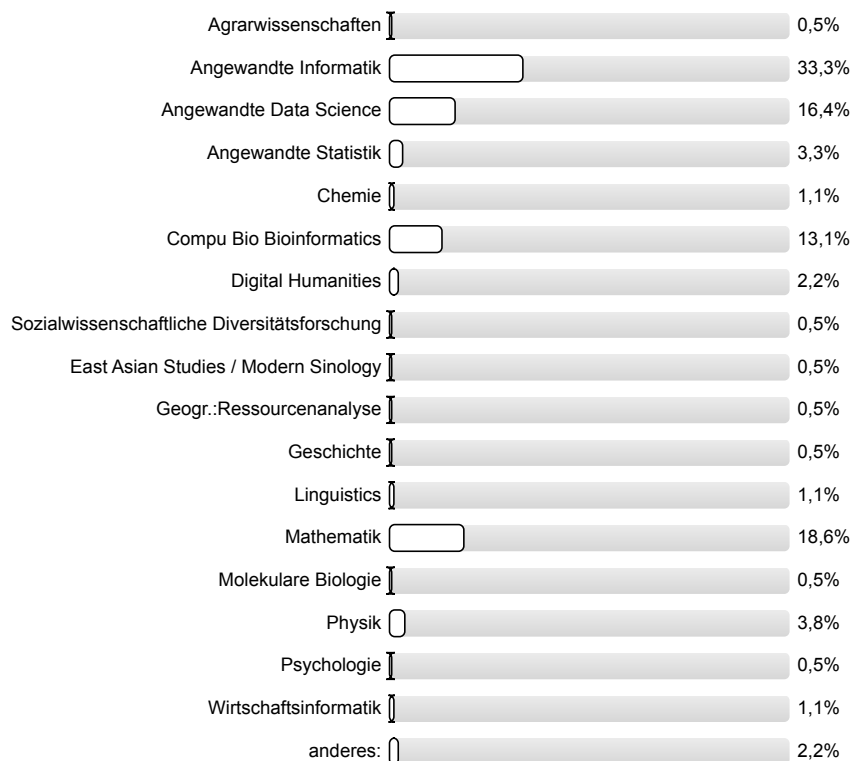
| | |
|---|---|
| Agrarwissenschaften | 0,5% |
| Angewandte Informatik | 33,3% |
| Angewandte Data Science | 16,4% |
| Angewandte Statistik | 3,3% |
| Chemie | 1,1% |
| Compu Bio Bioinformatics | 13,1% |
| Digital Humanities | 2,2% |
| Sozialwissenschaftliche Diversitätsforschung | 0,5% |
| East Asian Studies / Modern Sinology | 0,5% |
| Geogr.:Ressourcenanalyse | 0,5% |
| Geschichte | 0,5% |
| Linguistics | 1,1% |
| Mathematik | 18,6% |
| Molekulare Biologie | 0,5% |
| Physik | 3,8% |
| Psychologie | 0,5% |
| Wirtschaftsinformatik | 1,1% |
| anderes: | 2,2% |